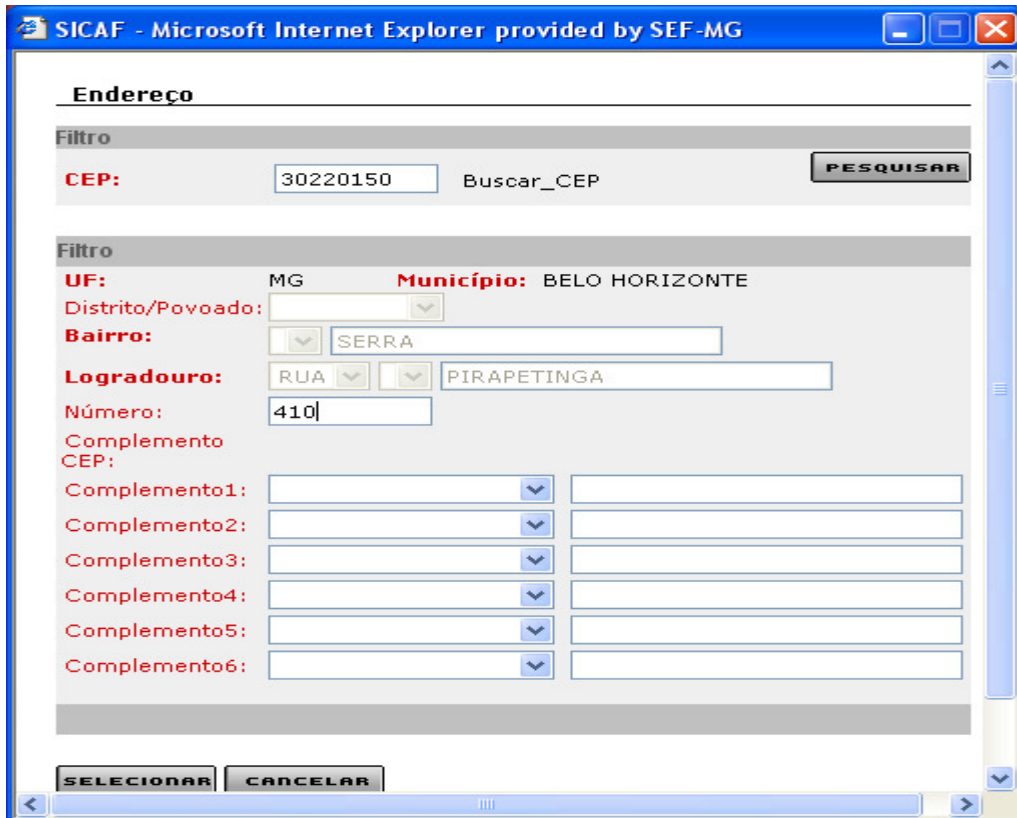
SICAF - Microsoft Internet Explorer provided by SEF-MG

Endereço

Filtro

CEP: 30220150 Buscar_CEP PESQUISAR

Filtro

UF: MG Município: BELO HORIZONTE

Distrito/Povoado:

Bairro: SERRA

Logradouro: RUA PIRAPETINGA

Número: 410

Complemento CEP:

Complemento1:

Complemento2:

Complemento3:

Complemento4:

Complemento5:

Complemento6:

SELECIONAR CANCELAR